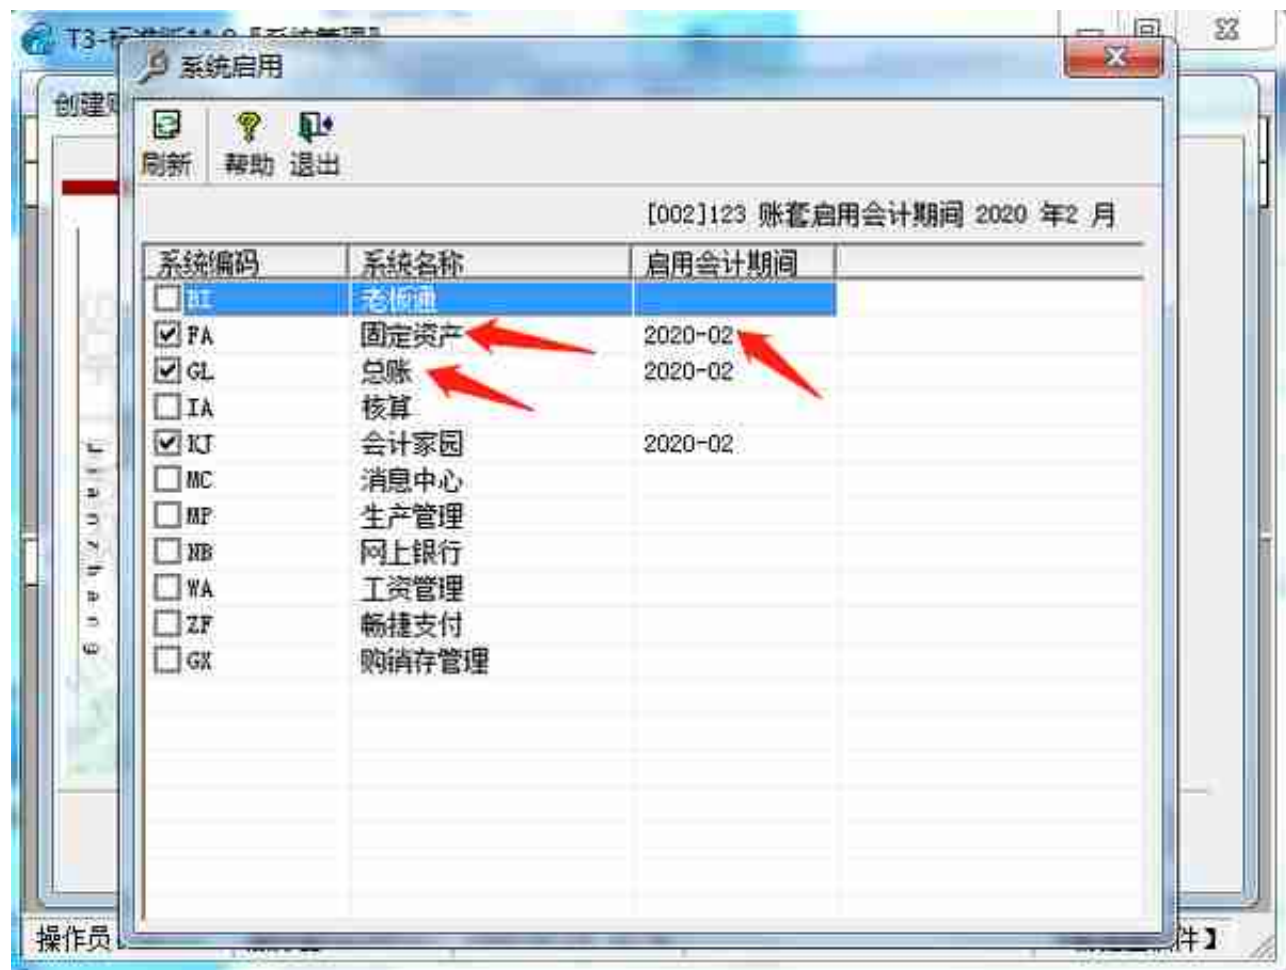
T3-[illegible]

创建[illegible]

系统启用

刷新 帮助 退出

[002]123 账套启用会计期间 2020 年2 月

| 系统编码 | 系统名称 | 启用会计期间 |
|---|---|---|
| BI | 老板通 | |
| FA | 固定资产 | 2020-02 |
| GL | 总账 | 2020-02 |
| IA | 核算 | |
| KJ | 会计家园 | 2020-02 |
| MC | 消息中心 | |
| MP | 生产管理 | |
| NB | 网上银行 | |
| WA | 工资管理 | |
| ZF | 畅捷支付 | |
| GX | 购销存管理 | |

操作员

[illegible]件】